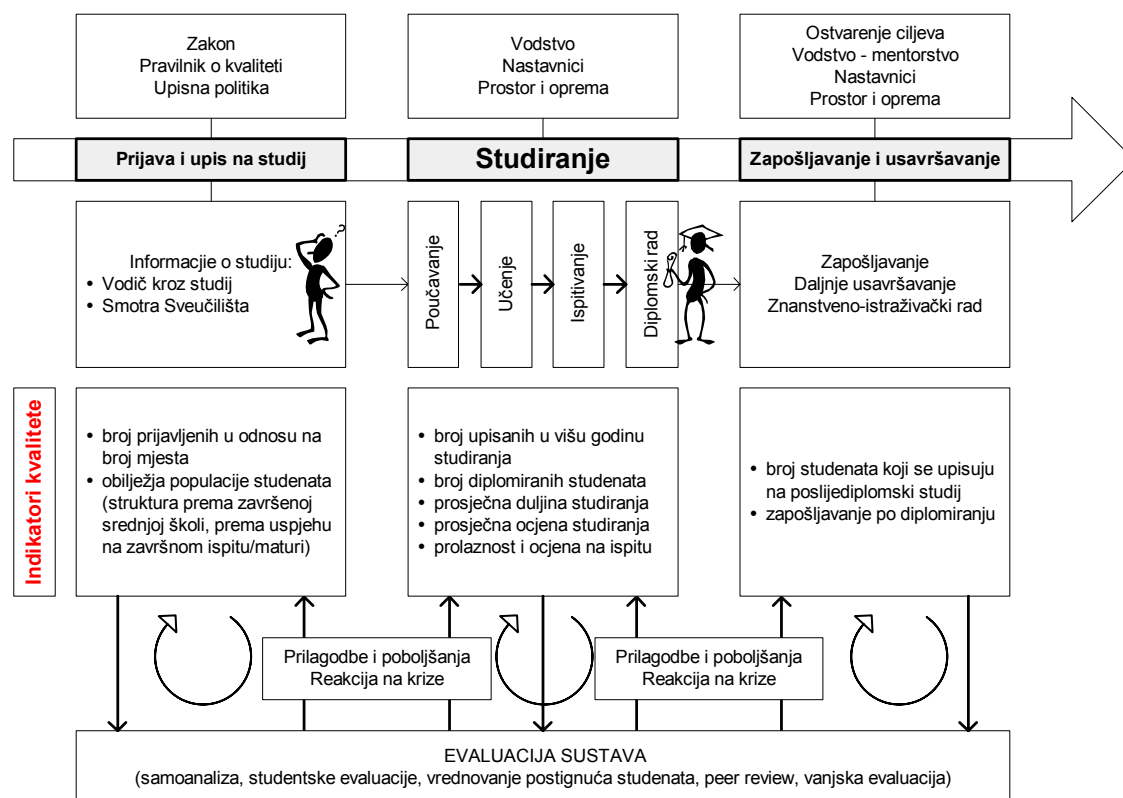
Zakon
Pravilnik o kvaliteti
Upisna politika

Vodstvo
Nastavnici
Prostor i oprema

Ostvarenje ciljeva
Vodstvo - mentorstvo
Nastavnici
Prostor i oprema

Prijava i upis na studij

Studiranje

Zapošljavanje i usavršavanje

Informacije o studiju:
• Vodič kroz studij
• Smotra Sveučilišta

Poučavanje

Učenje

Ispitivanje

Diplomski rad

Zapošljavanje
Daljnje usavršavanje
Znanstveno-istraživački rad

Indikatori kvalitete

• broj prijavljenih u odnosu na broj mjesta
• obilježja populacije studenata (struktura prema završenoj srednjoj školi, prema uspjehu na završnom ispitu/maturi)

• broj upisanih u višu godinu studiranja
• broj diplomiranih studenata
• prosječna duljina studiranja
• prosječna ocjena studiranja
• prolaznost i ocjena na ispitu

• broj studenata koji se upisuju na poslijediplomski studij
• zapošljavanje po diplomiranju

Prilagodbe i poboljšanja
Reakcija na krize

Prilagodbe i poboljšanja
Reakcija na krize

EVALUACIJA SUSTAVA
(samoanaliza, studentske evaluacije, vrednovanje postignuća studenata, peer review, vanjska evaluacija)